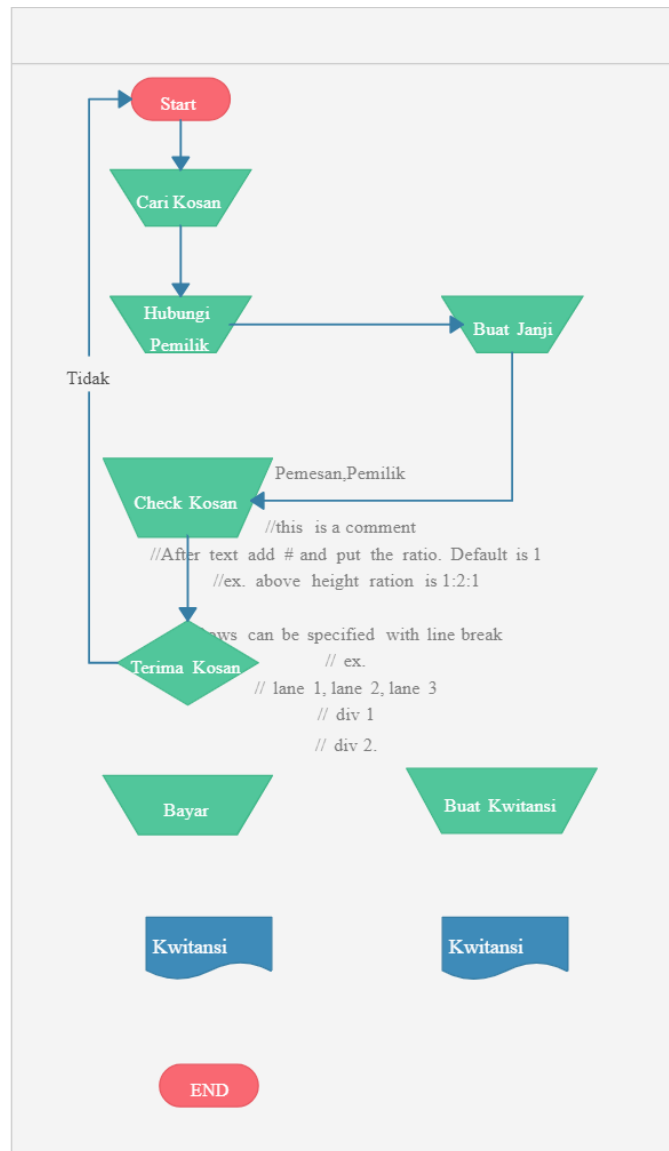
Start

Cari Kosan

Hubungi Pemilik

Buat Janji

Tidak

Check Kosan

Pemesan,Pemilik

//this is a comment
//After text add # and put the ratio. Default is 1
//ex. above height ration is 1:2:1

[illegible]ows can be specified with line break
// ex.
// lane 1, lane 2, lane 3
// div 1
// div 2.

Terima Kosan

Bayar

Buat Kwitansi

Kwitansi

Kwitansi

END